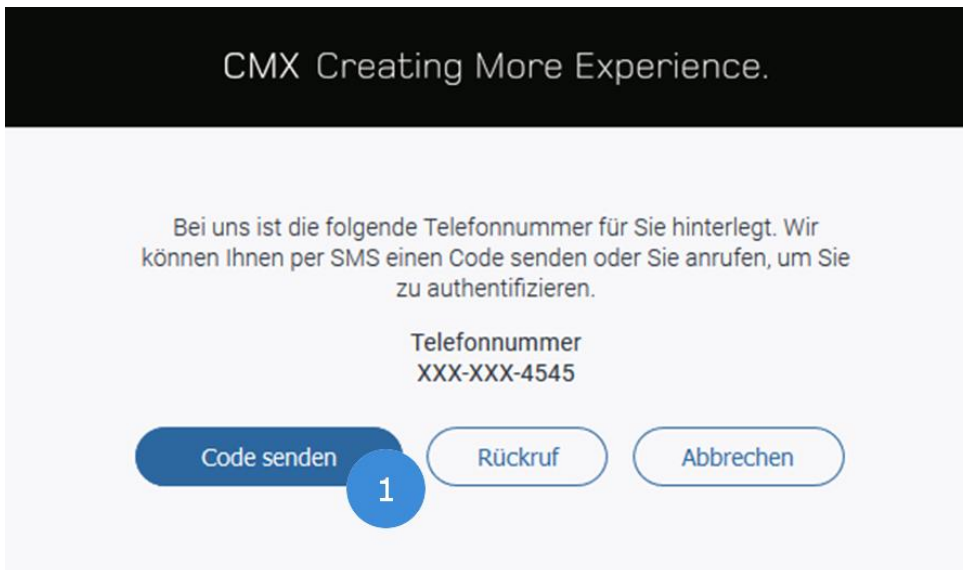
CMX Creating More Experience.

Bei uns ist die folgende Telefonnummer für Sie hinterlegt. Wir können Ihnen per SMS einen Code senden oder Sie anrufen, um Sie zu authentifizieren.

Telefonnummer
XXX-XXX-4545

Code senden
1
Rückruf
Abbrechen